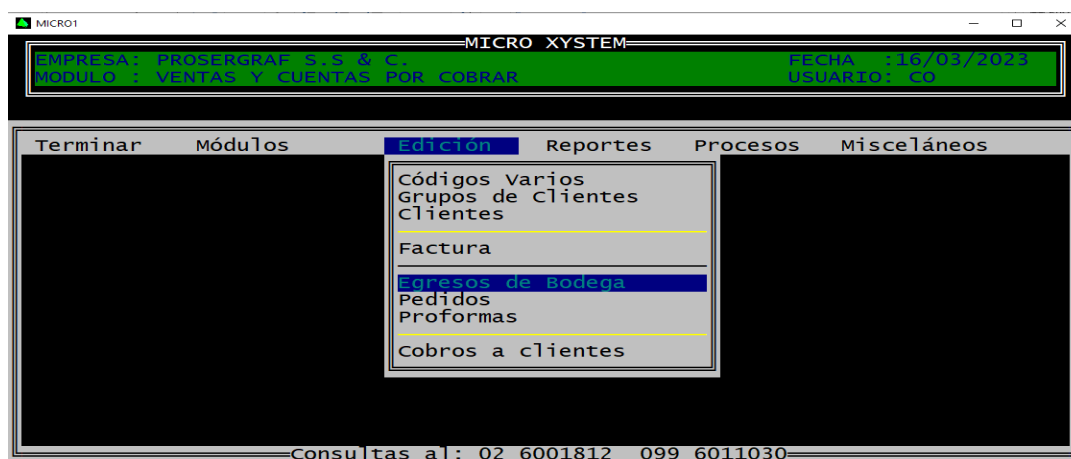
MICRO1

MICRO XYSTEM

EMPRESA: PROSERGRAF S.S & C.
MODULO : VENTAS Y CUENTAS POR COBRAR

FECHA :16/03/2023
USUARIO: CO

Terminar Módulos Edición Reportes Procesos Misceláneos

Códigos Varios
Grupos de Clientes
Clientes

Factura

Egresos de Bodega
Pedidos
Proformas

Cobros a clientes

Consultas al: 02 6001812 099 6011030